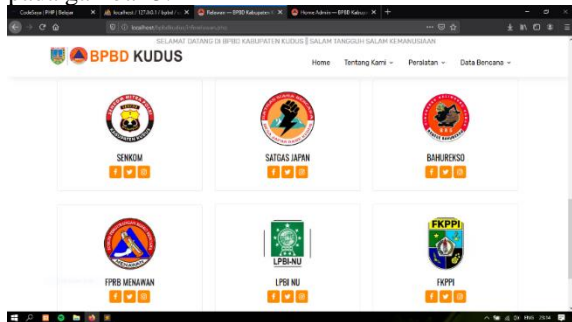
CodeSaya | PHP | Belajar
localhost / 127.0.0.1 / bpbd /
Relawan — BPBD Kabupaten K
Home Admin — BPBD Kabupa

localhost/bpbdkudus/relawan.php

SELAMAT DATANG DI BPBD KABUPATEN KUDUS | SALAM TANGGUH SALAM KEMANUSIAAN

BPBD KUDUS

Home Tentang Kami Peralatan Data Bencana

SENKOM

SATGAS JAPAN

BAHUREKSO

FPRB MENAWAN

LPBI-NU

LPBI NU

FKPPI

FKPPI